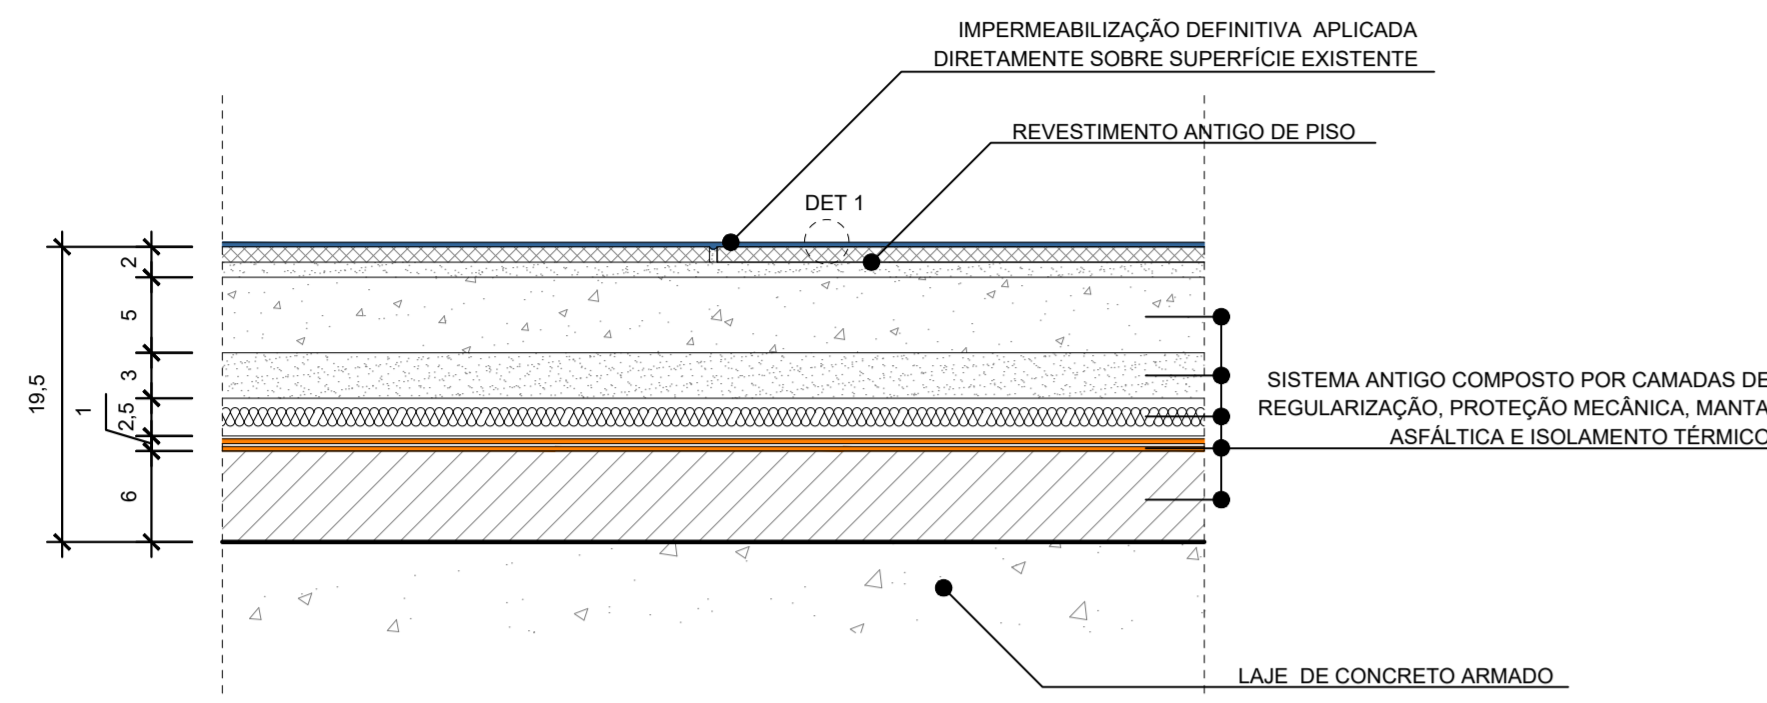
IMPERMEABILIZAÇÃO DEFINITIVA APLICADA
DIRETAMENTE SOBRE SUPERFÍCIE EXISTENTE

REVESTIMENTO ANTIGO DE PISO

DET 1

19,5

2

5

3

2,5

1

6

SISTEMA ANTIGO COMPOSTO POR CAMADAS DE
REGULARIZAÇÃO, PROTEÇÃO MECÂNICA, MANTA
ASFÁLTICA E ISOLAMENTO TÉRMICO

LAJE DE CONCRETO ARMADO